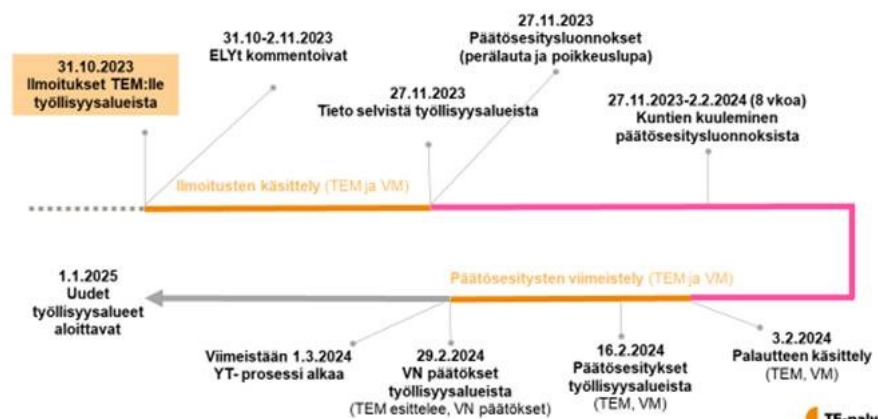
31.10.2023
Ilmoitukset TEM:lle työllisyysalueista

31.10-2.11.2023
ELYt kommentoivat

27.11.2023
Päätösesitysluonnokset (perälauta ja poikkeuslupa)

27.11.2023
Tieto selvistä työllisyysalueista

27.11.2023-2.2.2024 (8 vkoa)
Kuntien kuuleminen päätösesitysluonnoksista

Ilmoitusten käsittely (TEM ja VM)

Päätösesitysten viimeistely (TEM ja VM)

1.1.2025
Uudet työllisyysalueet aloittavat

Viimeistään 1.3.2024
YT- prosessi alkaa

29.2.2024
VN päätökset työllisyysalueista
(TEM esittelee, VN päätökset)

16.2.2024
Päätösesitykset työllisyysalueista
(TEM, VM)

3.2.2024
Palautteen käsittely
(TEM, VM)

TE-palv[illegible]